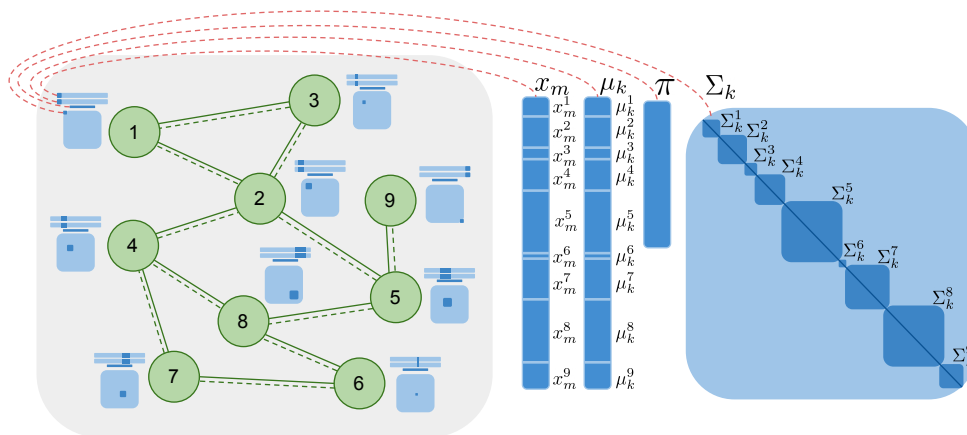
$x_m$ $\mu_k$ $\pi$ $\Sigma_k$

1 3 2 9 4 5 8 7 6

$x_m^1$ $x_m^2$ $x_m^3$ $x_m^4$ $x_m^5$ $x_m^6$ $x_m^7$ $x_m^8$ $x_m^9$

$\mu_k^1$ $\mu_k^2$ $\mu_k^3$ $\mu_k^4$ $\mu_k^5$ $\mu_k^6$ $\mu_k^7$ $\mu_k^8$ $\mu_k^9$

$\Sigma_k^1$ $\Sigma_k^2$ $\Sigma_k^3$ $\Sigma_k^4$ $\Sigma_k^5$ $\Sigma_k^6$ $\Sigma_k^7$ $\Sigma_k^8$ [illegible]